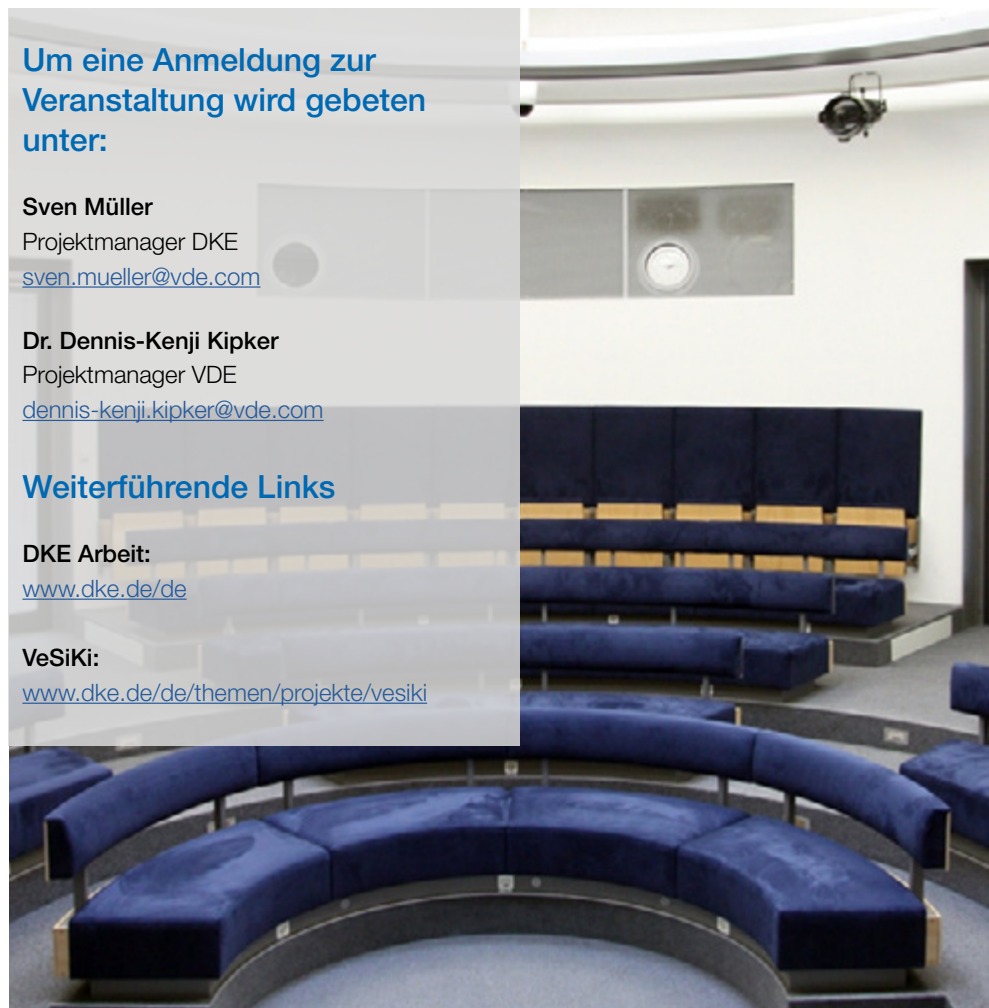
Um eine Anmeldung zur Veranstaltung wird gebeten unter:

Sven Müller
Projektmanager DKE
sven.mueller@vde.com

Dr. Dennis-Kenji Kipker
Projektmanager VDE
dennis-kenji.kipker@vde.com

Weiterführende Links

DKE Arbeit:
www.dke.de/de

VeSiKi:
www.dke.de/de/themen/projekte/vesiki